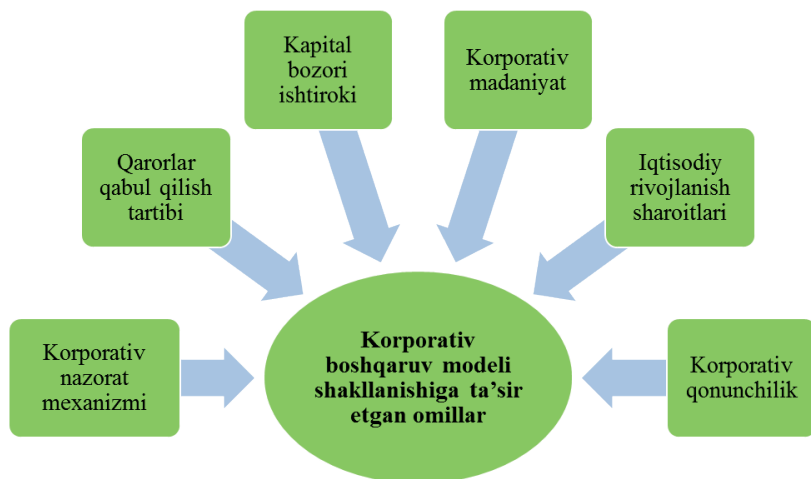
Kapital bozori ishtiroki

Korporativ madaniyat

Qarorlar qabul qilish tartibi

Iqtisodiy rivojlanish sharoitlari

Korporativ nazorat mexanizmi

Korporativ boshqaruv modeli shakllanishiga ta’sir etgan omillar

Korporativ qonunchilik